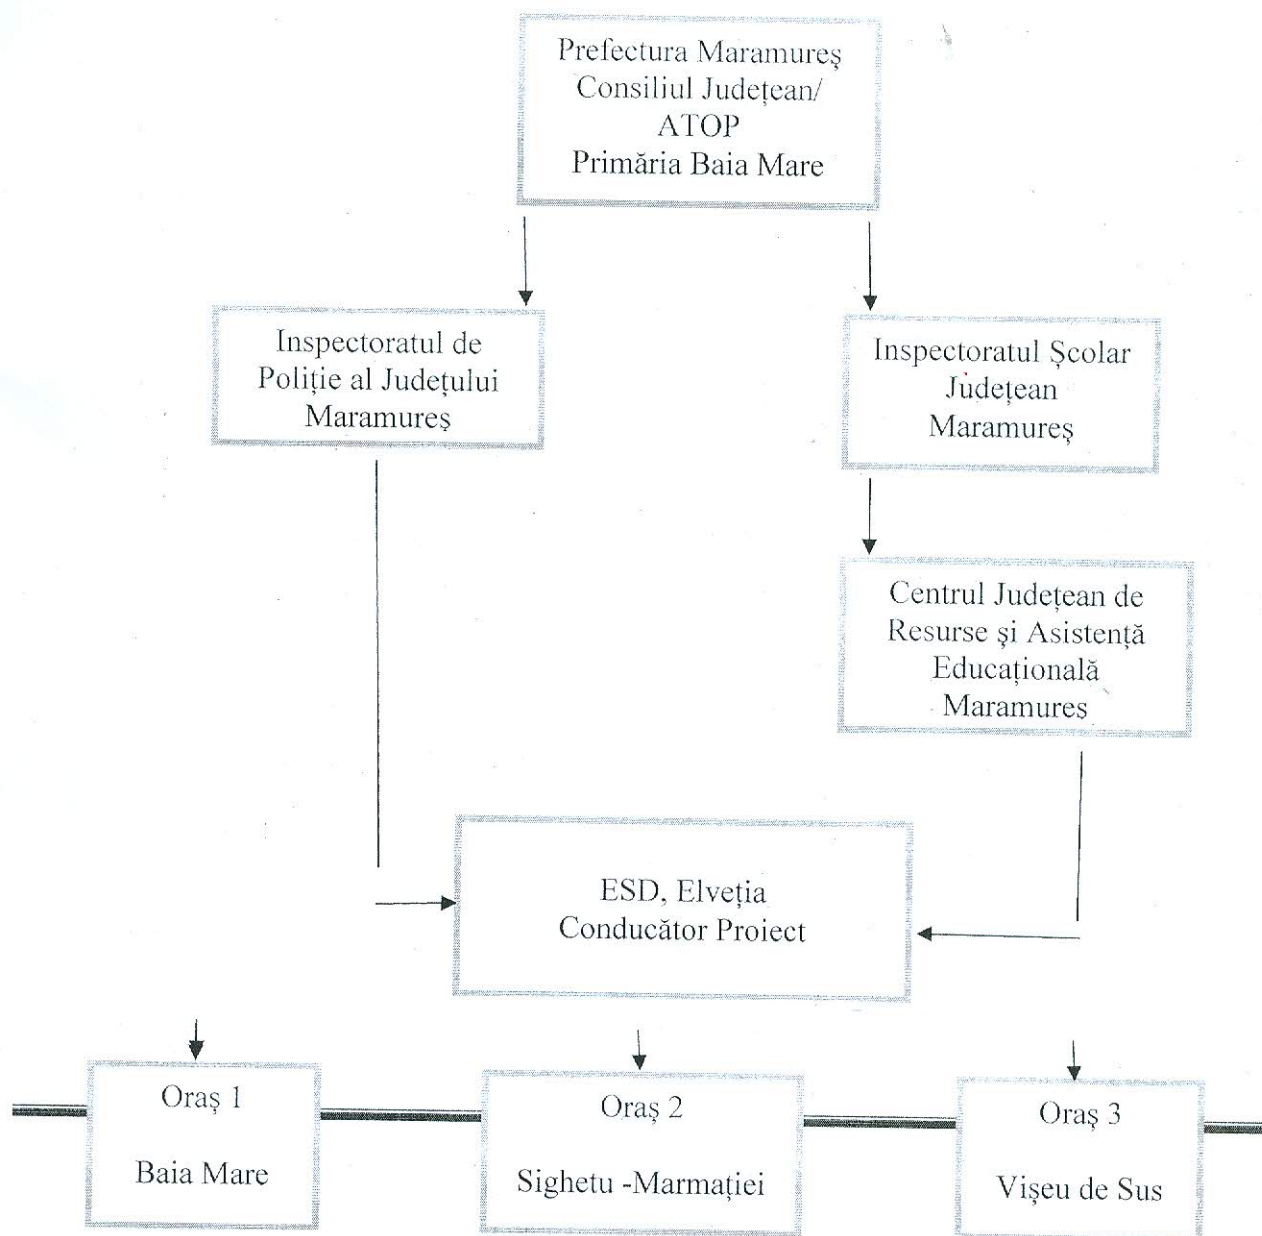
Prefectura Maramureş
Consiliul Judeţean/
ATOP
Primăria Baia Mare

Inspectoratul de
Poliţie al Judeţului
Maramureş

Inspectoratul Şcolar
Judeţean
Maramureş

Centrul Judeţean de
Resurse şi Asistenţă
Educaţională
Maramures

ESD, Elveţia
Conducător Proiect

Oraş 1

Baia Mare

Oraş 2

Sighetu -Marmaţiei

Oraş 3

Vişeu de Sus